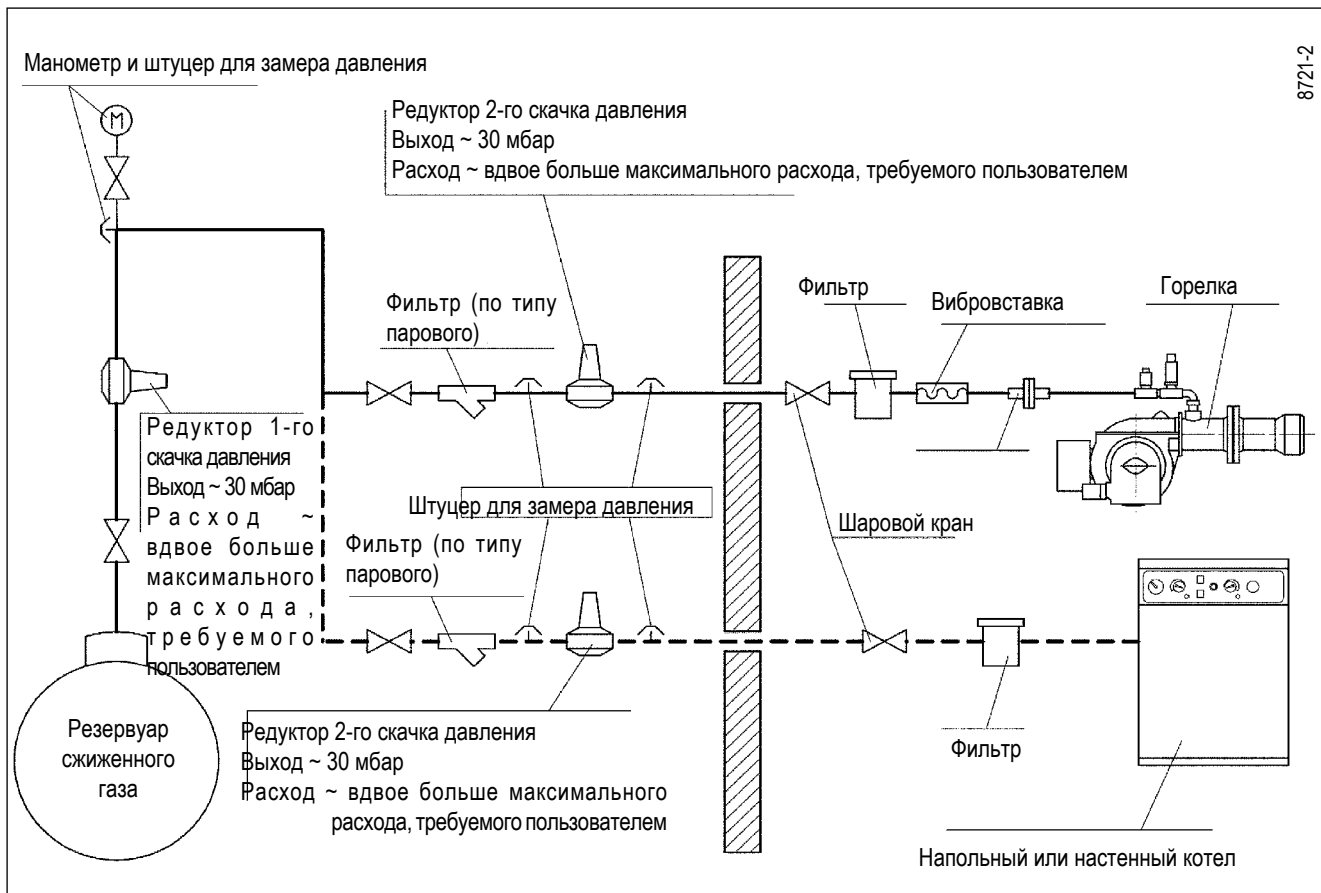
Манометр и штуцер для замера давления

8721-2

Редуктор 2-го скачка давления
Выход ~ 30 мбар
Расход ~ вдвое больше максимального расхода, требуемого пользователем

Фильтр (по типу парового)

Фильтр

Вибровставка

Горелка

Редуктор 1-го скачка давления
Выход ~ 30 мбар
Расход ~ вдвое больше максимального расхода, требуемого пользователем

Штуцер для замера давления

Шаровой кран

Фильтр (по типу парового)

Резервуар сжиженного газа

Редуктор 2-го скачка давления
Выход ~ 30 мбар
Расход ~ вдвое больше максимального расхода, требуемого пользователем

Фильтр

Напольный или настенный котел